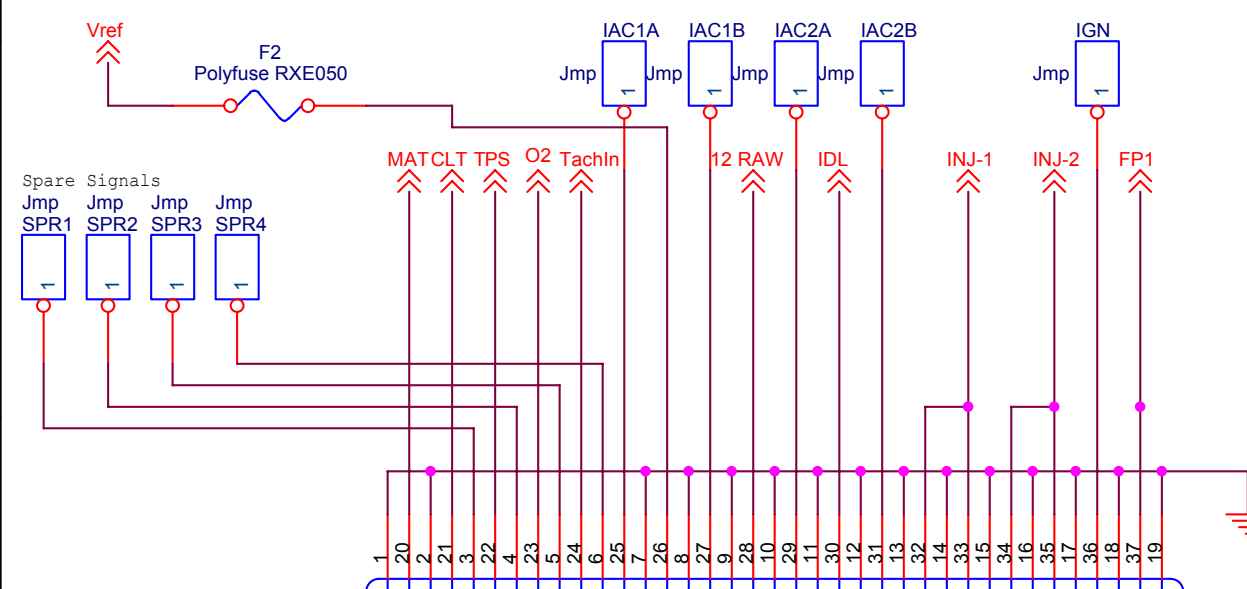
Vref

F2
Polyfuse RXE050

IAC1A
Jmp
1

IAC1B
Jmp
1

IAC2A
Jmp
1

IAC2B
Jmp
1

IGN
Jmp
1

MAT CLT TPS O2 TachIn 12 RAW IDL INJ-1 INJ-2 FP1

Spare Signals
Jmp
SPR1
1

Jmp
SPR2
1

Jmp
SPR3
1

Jmp
SPR4
1

1 20 2 21 3 22 4 23 5 24 6 25 7 26 8 27 9 28 10 29 11 30 12 31 13 32 14 33 15 34 16 35 17 36 18 37 19